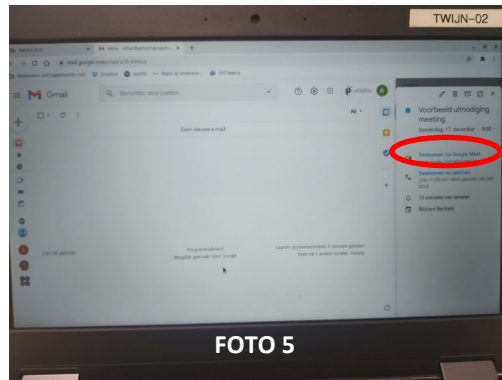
TWIJN–02

Gmail

Berichten doorzoeken

Geen nieuwe e-mail

Voorbeeld uitnodiging meeting

Donderdag 17 december · 9:00 –

Deelnemen via Google Meet

Deelnemen via telefoon

10 minuten van tevoren

Richard Bentham

0 GB gebruikt

Programmabeleid

Mogelijk gemaakt door Google

Laatste accountactiviteit: 0 minuten geleden

FOTO 5